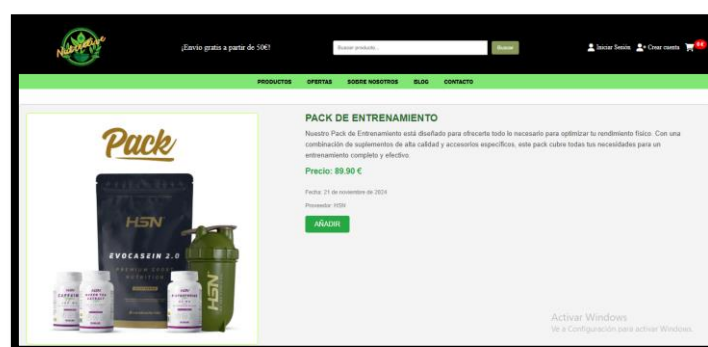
NutriLive

¡Envío gratis a partir de 50€!

Buscar producto...

Buscar

Iniciar Sesión

Crear cuenta

0

PRODUCTOS

OFERTAS

SOBRE NOSOTROS

BLOG

CONTACTO

Pack

HSN

EVOCASEIN 2.0

HSN

PACK DE ENTRENAMIENTO

Nuestro Pack de Entrenamiento está diseñado para ofrecerte todo lo necesario para optimizar tu rendimiento físico. Con una combinación de suplementos de alta calidad y accesorios específicos, este pack cubre todas tus necesidades para un entrenamiento completo y efectivo.

Precio: 89.90 €

Fecha: 21 de noviembre de 2024

Proveedor: HSN

AÑADIR

Activar Windows

Ve a Configuración para activar Windows.